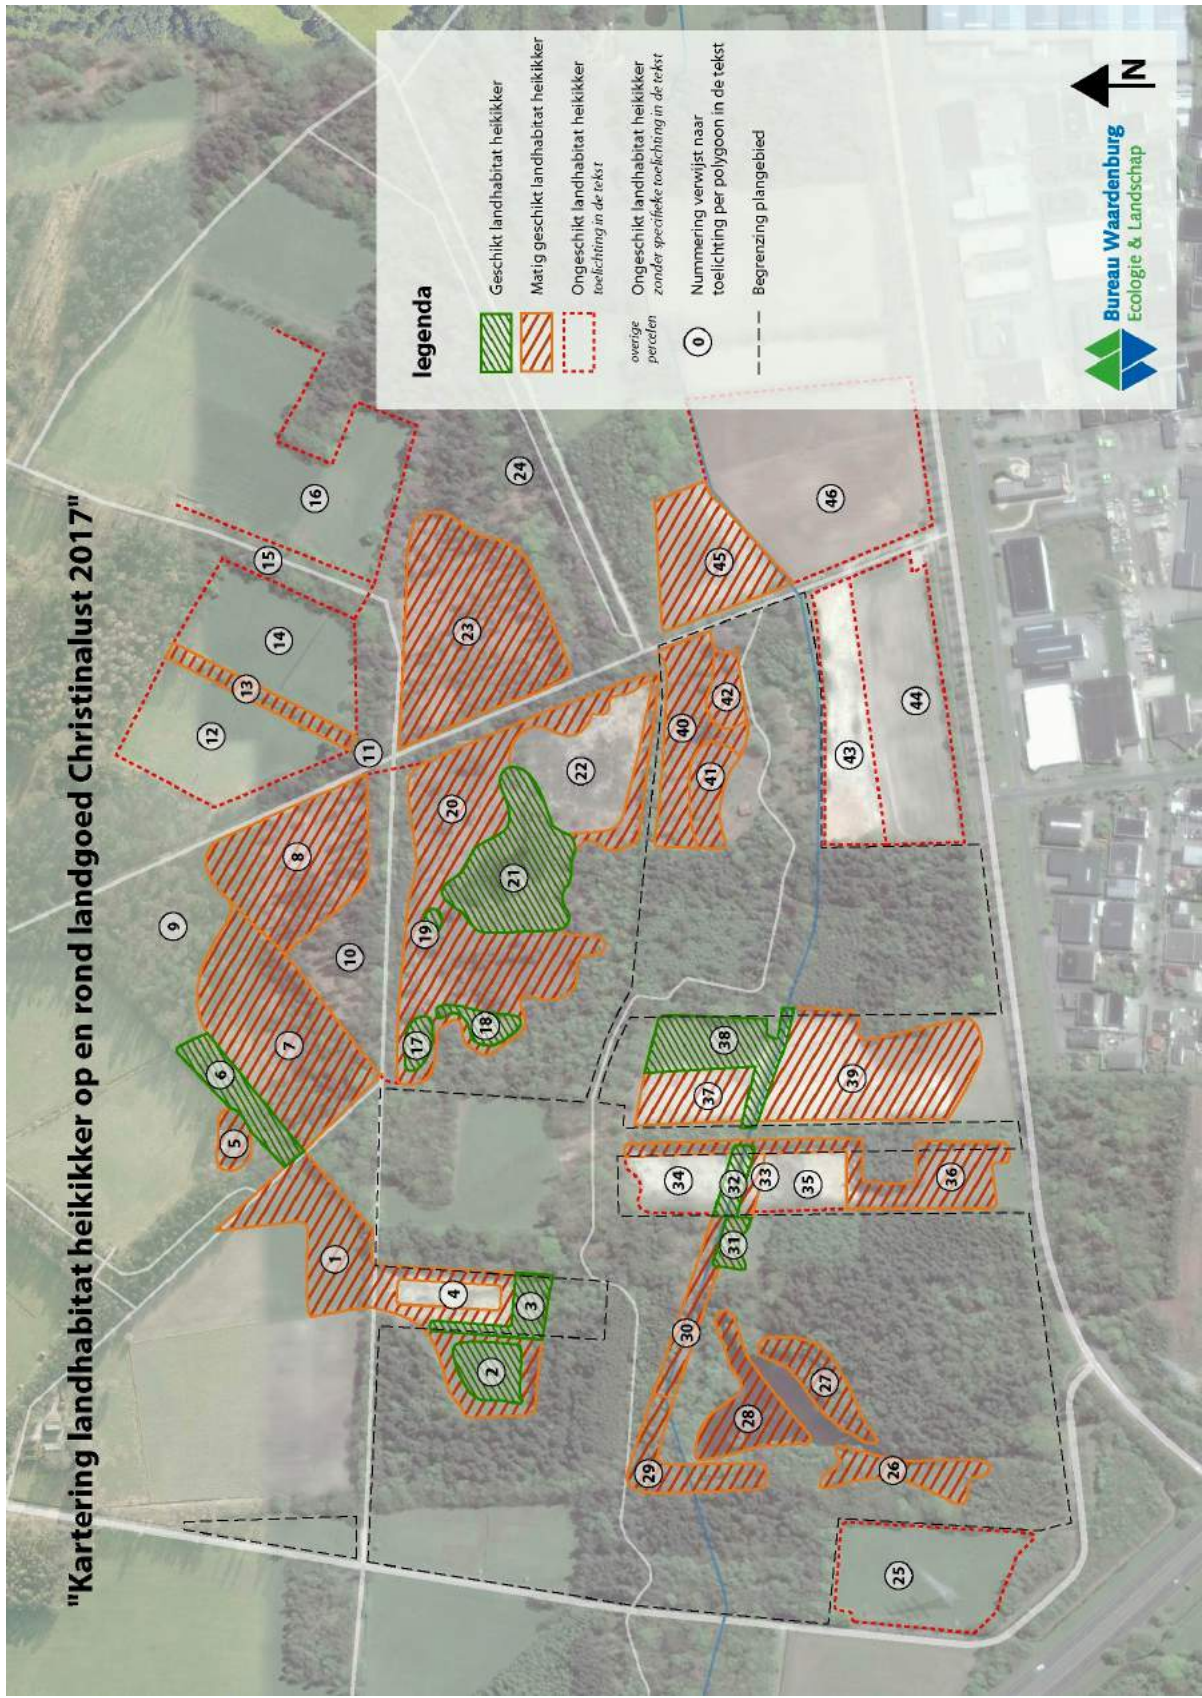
"Kartering landhabitat heikikker op en rond landgoed Christinalust 2017"

legenda

Geschikt landhabitat heikikker

Matig geschikt landhabitat heikikker

Ongeschikt landhabitat heikikker toelichting in de tekst

overige percelen Ongeschikt landhabitat heikikker zonder specifieke toelichting in de tekst

0 Nummering verwijst naar toelichting per polygoon in de tekst

Begrenzing plangebied

Bureau Waardenburg Ecologie & Landschap

N

1 2 3 4 5 6 7 8 9 10 11 12 13 14 15 16 17 18 19 20 21 22 23 24 25 26 27 28 29 30 31 32 33 34 35 36 37 38 39 40 41 42 43 44 45 46